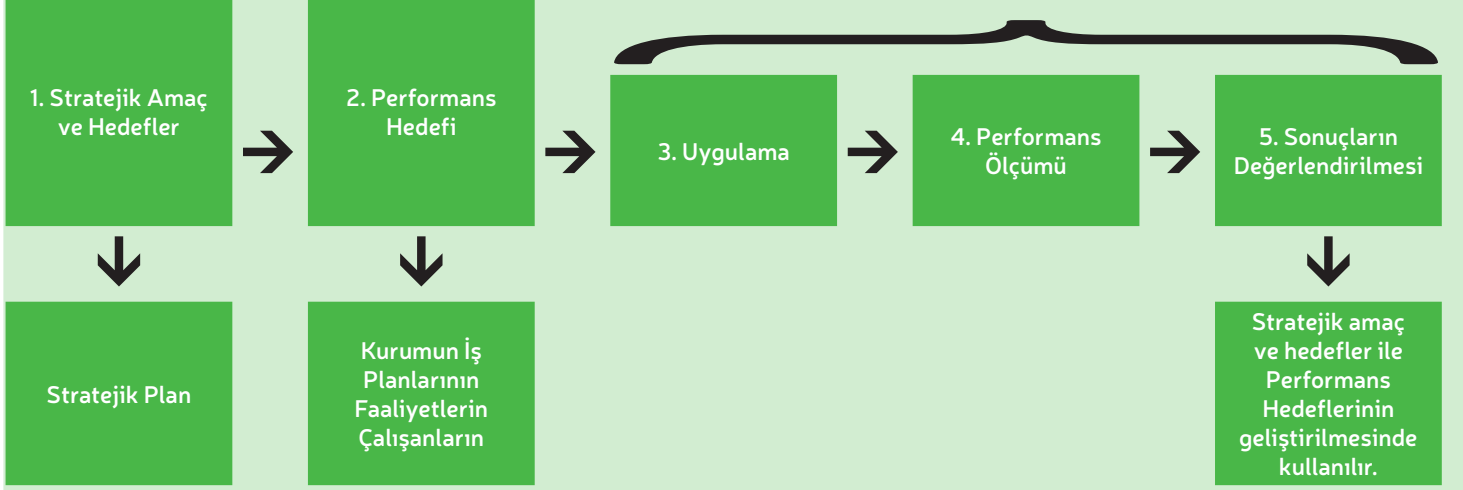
1. Stratejik Amaç ve Hedefler

2. Performans Hedefi

3. Uygulama

4. Performans Ölçümü

5. Sonuçların Değerlendirilmesi

Stratejik Plan

Kurumun İş Planlarının Faaliyetlerin Çalışanların

Stratejik amaç ve hedefler ile Performans Hedeflerinin geliştirilmesinde kullanılır.